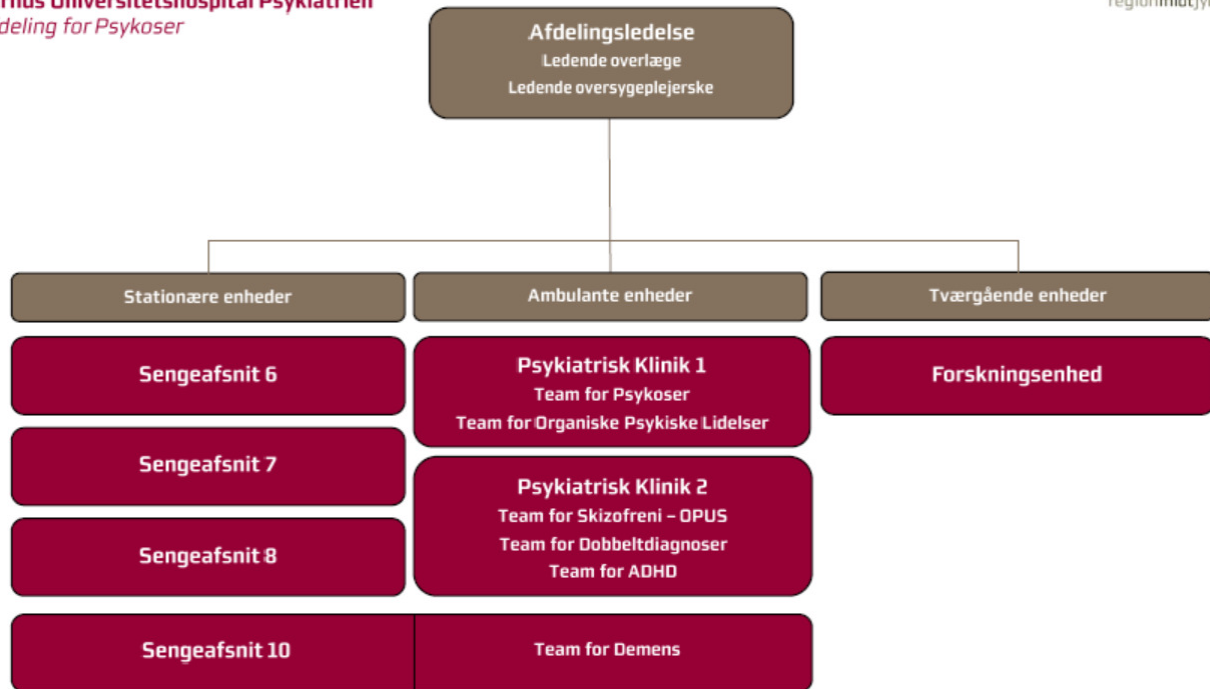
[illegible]rhus Universitetshospital Psykiatrien
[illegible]deling for Psykoser

region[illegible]

Afdelingsledelse
Ledende overlæge
Ledende oversygeplejerske

Stationære enheder

Ambulante enheder

Tværgående enheder

Sengeafsnit 6

Sengeafsnit 7

Sengeafsnit 8

Sengeafsnit 10

Psykiatrisk Klinik 1
Team for Psykoser
Team for Organiske Psykiske Lidelser

Psykiatrisk Klinik 2
Team for Skizofreni – OPUS
Team for Dobbeltdiagnoser
Team for ADHD

Team for Demens

Forskningsenhed